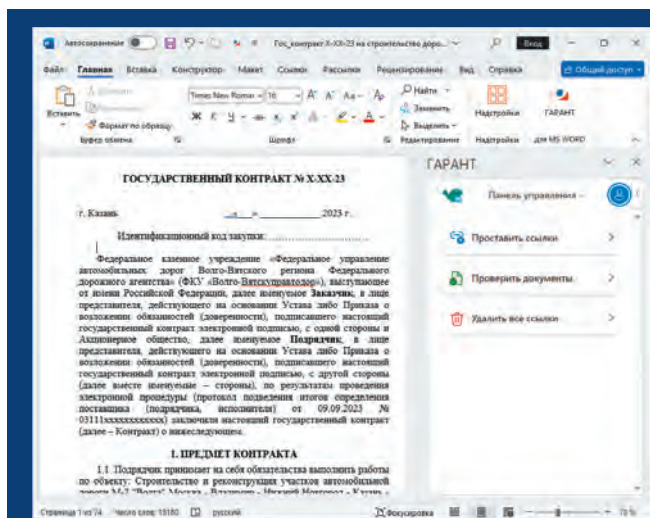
Автосохранение Гос_контракт Х-ХХ-23 на строительство доро... Вход

Файл Главная Вставка Конструктор Макет Ссылки Рассылки Рецензирование Вид Справка Общий доступ

Вставить Формат по образцу Буфер обмена Times New Roman 16 Шрифт Найти Заменить Выделить Редактирование Надстройки Надстройки ГАРАНТ для MS WORD

ГОСУДАРСТВЕННЫЙ КОНТРАКТ № Х-ХХ-23

г. Казань «__» ________ 2023 г.

Идентификационный код закупки: ..............................

Федеральное казенное учреждение «Федеральное управление автомобильных дорог Волго-Вятского региона Федерального дорожного агентства» (ФКУ «Волго-Вятскуправтодор»), выступающее от имени Российской Федерации, далее именуемое Заказчик, в лице представителя, действующего на основании Устава либо Приказа о возложении обязанностей (доверенности), подписавшего настоящий государственный контракт электронной подписью, с одной стороны и Акционерное общество, далее именуемое Подрядчик, в лице представителя, действующего на основании Устава либо Приказа о возложении обязанностей (доверенности), подписавшего настоящий государственный контракт электронной подписью, с другой стороны (далее вместе именуемые – стороны), по результатам проведения электронной процедуры (протокол подведения итогов определения поставщика (подрядчика, исполнителя) от 09.09.2023 № 03111xxxxxxxxxxxx) заключили настоящий государственный контракт (далее – Контракт) о нижеследующем.

1. ПРЕДМЕТ КОНТРАКТА

1.1 Подрядчик принимает на себя обязательства выполнить работы по объекту: Строительство и реконструкция участков автомобильной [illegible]

ГАРАНТ

Панель управления

Проставить ссылки

Проверить документы

Удалить все ссылки

Страница 1 из 74 Число слов: 13180 русский Фокусировка 78 %